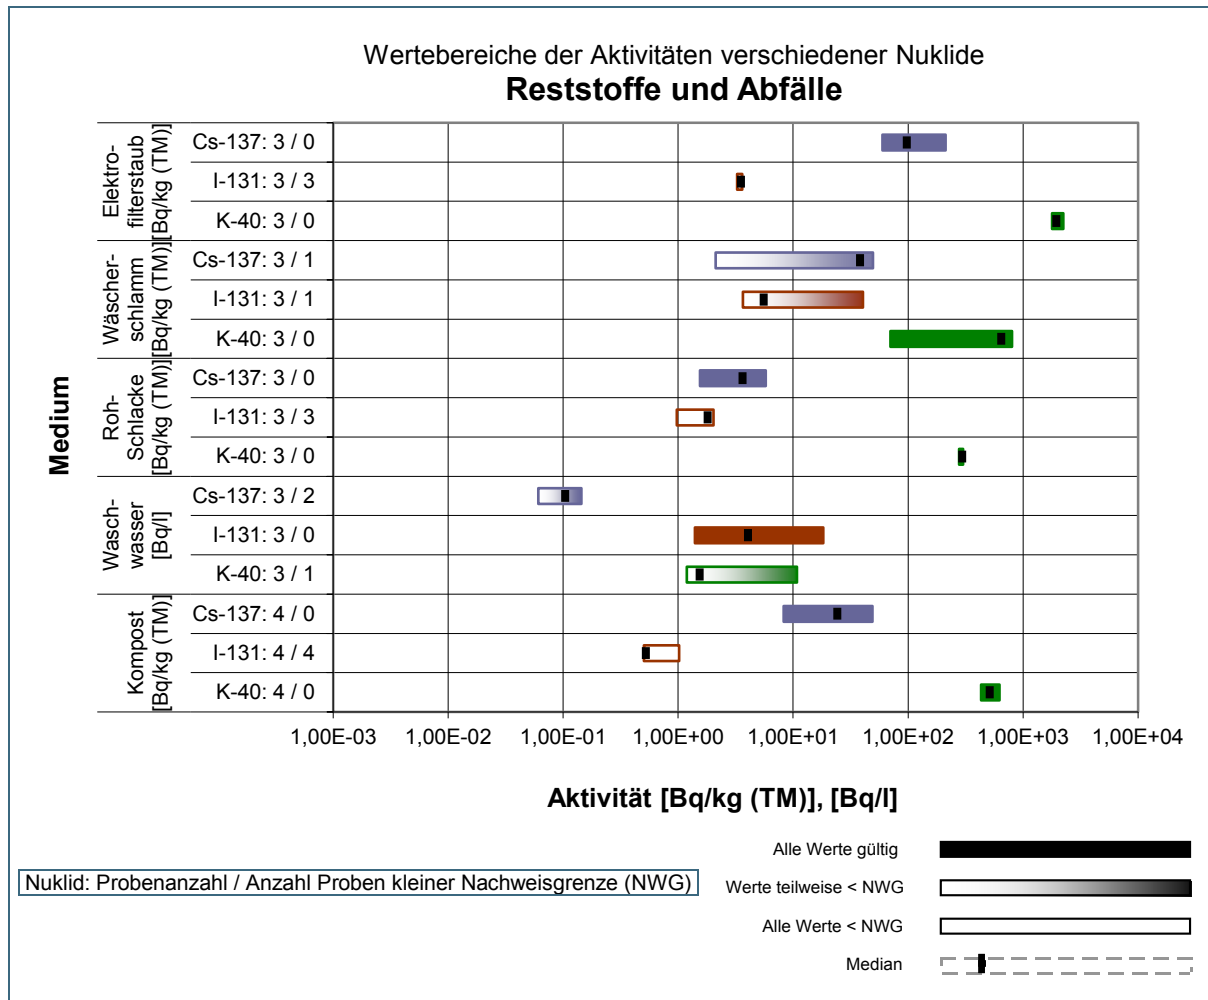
Wertebereiche der Aktivitäten verschiedener Nuklide
Reststoffe und Abfälle

Medium

Elektrofilterstaub [Bq/kg (TM)]
Cs-137: 3 / 0
I-131: 3 / 3
K-40: 3 / 0

Wäscherschlamm [Bq/kg (TM)]
Cs-137: 3 / 1
I-131: 3 / 1
K-40: 3 / 0

Roh-Schlacke [Bq/kg (TM)]
Cs-137: 3 / 0
I-131: 3 / 3
K-40: 3 / 0

Waschwasser [Bq/l]
Cs-137: 3 / 2
I-131: 3 / 0
K-40: 3 / 1

Kompost [Bq/kg (TM)]
Cs-137: 4 / 0
I-131: 4 / 4
K-40: 4 / 0

1,00E-03 1,00E-02 1,00E-01 1,00E+00 1,00E+01 1,00E+02 1,00E+03 1,00E+04

Aktivität [Bq/kg (TM)], [Bq/l]

Nuklid: Probenanzahl / Anzahl Proben kleiner Nachweisgrenze (NWG)

Alle Werte gültig
Werte teilweise < NWG
Alle Werte < NWG
Median